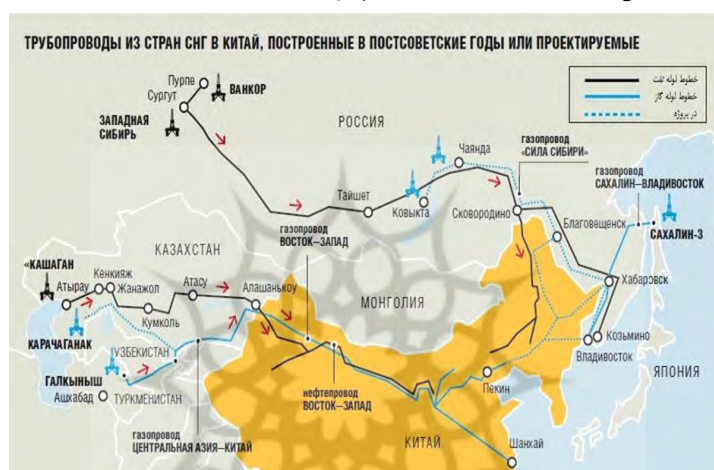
ТРУБОПРОВОДЫ ИЗ СТРАН СНГ В КИТАЙ, ПОСТРОЕННЫЕ В ПОСТСОВЕТСКИЕ ГОДЫ ИЛИ ПРОЕКТИРУЕМЫЕ

خطوط لوله نفت
خطوط لوله گاز
در پروژه

Пурпе
Сургут
ВАНКОР
ЗАПАДНАЯ СИБИРЬ
РОССИЯ
Чаянда
газопровод «СИЛА СИБИРИ»
Тайшет
Ковыкта
Сковородино
газопровод САХАЛИН—ВЛАДИВОСТОК
САХАЛИН-3
Благовещенск
КАЗАХСТАН
газопровод ВОСТОК—ЗАПАД
«КАШАГАН»
Атырау
Кенкияж
Жанажол
Атасу
Алашанькоу
МОНГОЛИЯ
Хабаровск
Кумколь
КАРАЧАГАНАК
УЗБЕКИСТАН
Козьмино
Владивосток
ГАЛКЫНЫШ
Ашхабад
ТУРКМЕНИСТАН
нефтепровод ВОСТОК—ЗАПАД
Пекин
ЯПОНИЯ
газопровод ЦЕНТРАЛЬНАЯ АЗИЯ—КИТАЙ
КИТАЙ
Шанхай